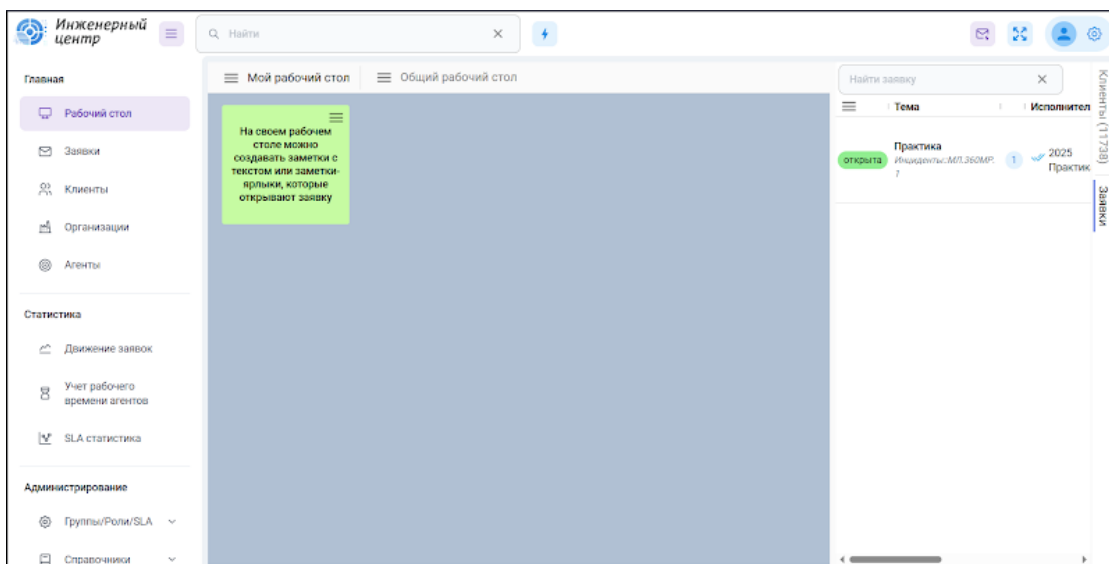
Инженерный центр

Найти

Главная

Рабочий стол

Заявки

Клиенты

Организации

Агенты

Статистика

Движение заявок

Учет рабочего времени агентов

SLA статистика

Администрирование

Группы/Роли/SLA

Справочники

Мой рабочий стол

Общий рабочий стол

На своем рабочем столе можно создавать заметки с текстом или заметки-ярлыки, которые открывают заявку

Найти заявку

Тема

Исполнител

Практика

открыта

Инциденты:МЛ.360МР.7

1

2025 Практик

Клиенты (11738)

Заявки